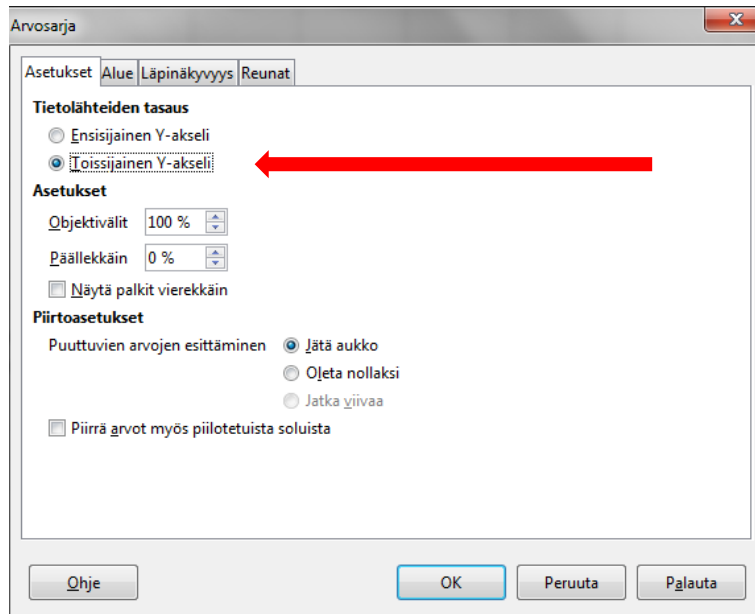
Arvosarja

Asetukset | Alue | Läpinäkyvyys | Reunat

Tietolähteiden tasaus

Ensisijainen Y-akseli

Toissijainen Y-akseli

Asetukset

Objektivälit 100 %

Päällekkäin 0 %

Näytä palkit vierekkäin

Piirtoasetukset

Puuttuvien arvojen esittäminen

Jätä aukko

Oleta nollaksi

Jatka viivaa

Piirrä arvot myös piilotetuista soluista

Ohje

OK

Peruuta

Palauta